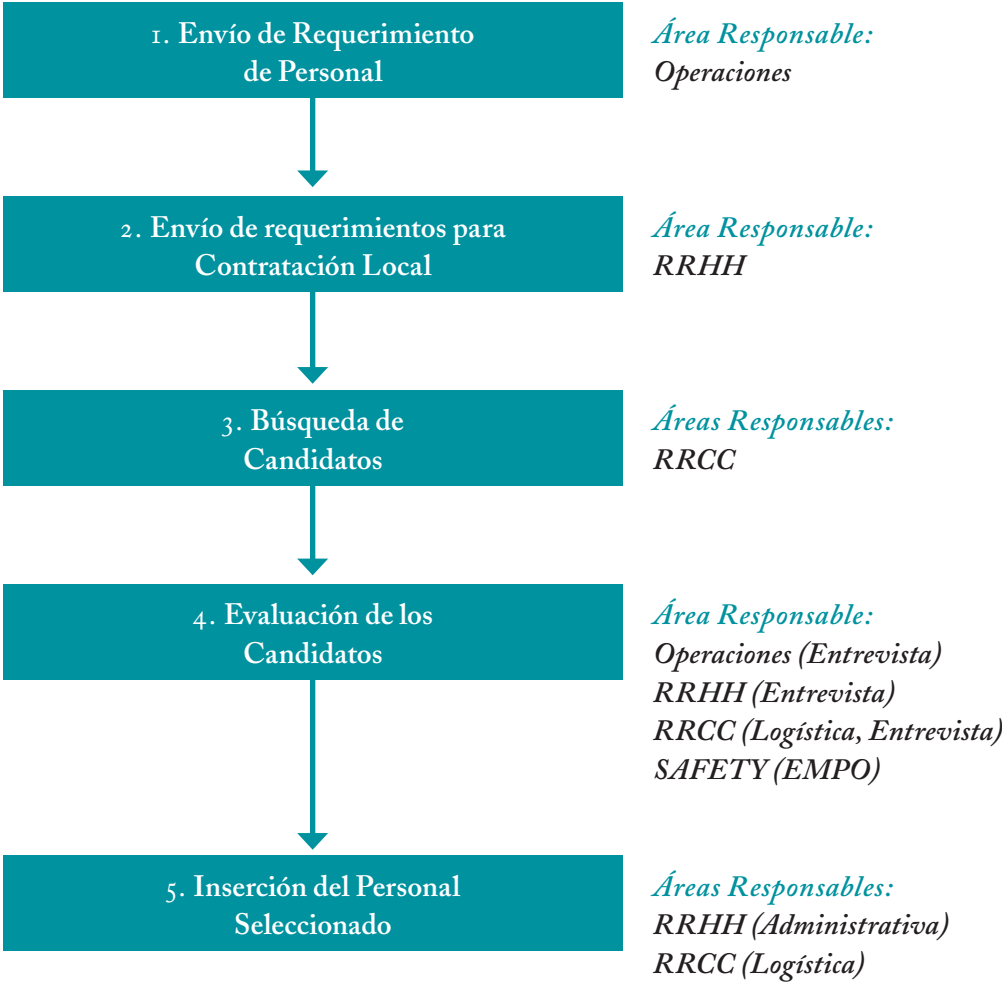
1. Envío de Requerimiento de Personal

Área Responsable:
Operaciones

2. Envío de requerimientos para Contratación Local

Área Responsable:
RRHH

3. Búsqueda de Candidatos

Áreas Responsables:
RRCC

4. Evaluación de los Candidatos

Área Responsable:
Operaciones (Entrevista)
RRHH (Entrevista)
RRCC (Logística, Entrevista)
SAFETY (EMPO)

5. Inserción del Personal Seleccionado

Áreas Responsables:
RRHH (Administrativa)
RRCC (Logística)